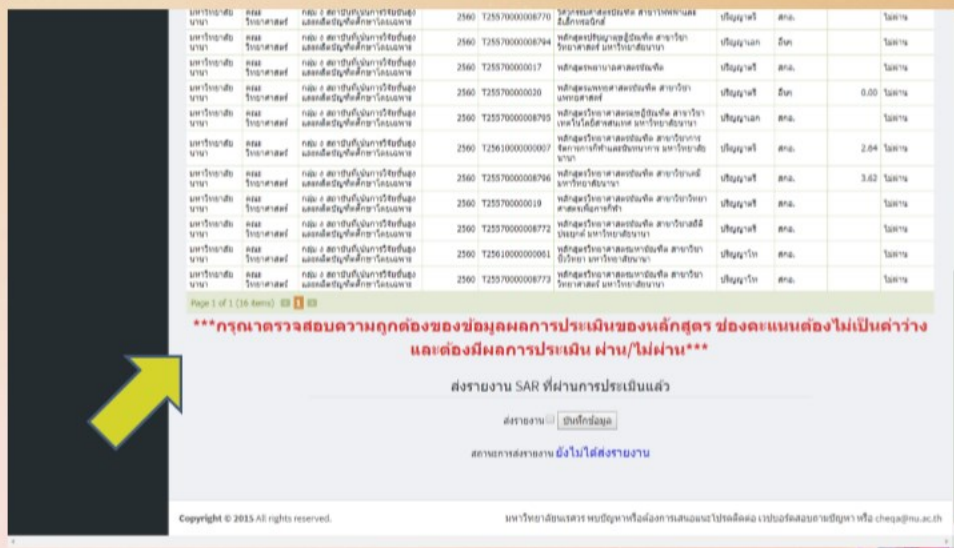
| มหาวิทยาลัยนเรศวร | คณะวิทยาศาสตร์ | กลุ่ม ง สถาบันที่เน้นการวิจัยขั้นสูงและผลิตบัณฑิตระดับบัณฑิตศึกษาโดยเฉพาะ | 2560 | T255700000008770 | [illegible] | ปริญญาตรี | สกอ. | | ไม่ผ่าน |
|---|---|---|---|---|---|---|---|---|---|
| มหาวิทยาลัยนเรศวร | คณะวิทยาศาสตร์ | กลุ่ม ง สถาบันที่เน้นการวิจัยขั้นสูงและผลิตบัณฑิตระดับบัณฑิตศึกษาโดยเฉพาะ | 2560 | T255700000008794 | หลักสูตรปรัชญาดุษฎีบัณฑิต สาขาวิชาวิทยาศาสตร์ มหาวิทยาลัยนเรศวร | ปริญญาเอก | อื่นๆ | | ไม่ผ่าน |
| มหาวิทยาลัยนเรศวร | คณะวิทยาศาสตร์ | กลุ่ม ง สถาบันที่เน้นการวิจัยขั้นสูงและผลิตบัณฑิตระดับบัณฑิตศึกษาโดยเฉพาะ | 2560 | T25570000000017 | หลักสูตรพยาบาลศาสตรบัณฑิต | ปริญญาตรี | สกอ. | | ไม่ผ่าน |
| มหาวิทยาลัยนเรศวร | คณะวิทยาศาสตร์ | กลุ่ม ง สถาบันที่เน้นการวิจัยขั้นสูงและผลิตบัณฑิตระดับบัณฑิตศึกษาโดยเฉพาะ | 2560 | T25570000000020 | หลักสูตรแพทยศาสตรบัณฑิต สาขาวิชาแพทยศาสตร์ | ปริญญาตรี | อื่นๆ | 0.00 | ไม่ผ่าน |
| มหาวิทยาลัยนเรศวร | คณะวิทยาศาสตร์ | กลุ่ม ง สถาบันที่เน้นการวิจัยขั้นสูงและผลิตบัณฑิตระดับบัณฑิตศึกษาโดยเฉพาะ | 2560 | T255700000008795 | หลักสูตรวิทยาศาสตรดุษฎีบัณฑิต สาขาวิชาเทคโนโลยีสารสนเทศ มหาวิทยาลัยนเรศวร | ปริญญาเอก | สกอ. | | ไม่ผ่าน |
| มหาวิทยาลัยนเรศวร | คณะวิทยาศาสตร์ | กลุ่ม ง สถาบันที่เน้นการวิจัยขั้นสูงและผลิตบัณฑิตระดับบัณฑิตศึกษาโดยเฉพาะ | 2560 | T25610000000007 | หลักสูตรวิทยาศาสตรบัณฑิต สาขาวิชาการจัดการการกีฬาและนันทนาการ มหาวิทยาลัยนเรศวร | ปริญญาตรี | สกอ. | 2.64 | ไม่ผ่าน |
| มหาวิทยาลัยนเรศวร | คณะวิทยาศาสตร์ | กลุ่ม ง สถาบันที่เน้นการวิจัยขั้นสูงและผลิตบัณฑิตระดับบัณฑิตศึกษาโดยเฉพาะ | 2560 | T255700000008796 | หลักสูตรวิทยาศาสตรบัณฑิต สาขาวิชาเคมี มหาวิทยาลัยนเรศวร | ปริญญาตรี | สกอ. | 3.62 | ไม่ผ่าน |
| มหาวิทยาลัยนเรศวร | คณะวิทยาศาสตร์ | กลุ่ม ง สถาบันที่เน้นการวิจัยขั้นสูงและผลิตบัณฑิตระดับบัณฑิตศึกษาโดยเฉพาะ | 2560 | T25570000000019 | หลักสูตรวิทยาศาสตรบัณฑิต สาขาวิชาวิทยาศาสตร์การกีฬา | ปริญญาตรี | สกอ. | | ไม่ผ่าน |
| มหาวิทยาลัยนเรศวร | คณะวิทยาศาสตร์ | กลุ่ม ง สถาบันที่เน้นการวิจัยขั้นสูงและผลิตบัณฑิตระดับบัณฑิตศึกษาโดยเฉพาะ | 2560 | T255700000008772 | หลักสูตรวิทยาศาสตรบัณฑิต สาขาวิชาสถิติประยุกต์ มหาวิทยาลัยนเรศวร | ปริญญาตรี | สกอ. | | ไม่ผ่าน |
| มหาวิทยาลัยนเรศวร | คณะวิทยาศาสตร์ | กลุ่ม ง สถาบันที่เน้นการวิจัยขั้นสูงและผลิตบัณฑิตระดับบัณฑิตศึกษาโดยเฉพาะ | 2560 | T25610000000061 | หลักสูตรวิทยาศาสตรมหาบัณฑิต สาขาวิชาฟิสิกส์ มหาวิทยาลัยนเรศวร | ปริญญาโท | สกอ. | | ไม่ผ่าน |
| มหาวิทยาลัยนเรศวร | คณะวิทยาศาสตร์ | กลุ่ม ง สถาบันที่เน้นการวิจัยขั้นสูงและผลิตบัณฑิตระดับบัณฑิตศึกษาโดยเฉพาะ | 2560 | T255700000008773 | หลักสูตรวิทยาศาสตรมหาบัณฑิต สาขาวิชาวิทยาศาสตร์ มหาวิทยาลัยนเรศวร | ปริญญาโท | สกอ. | | ไม่ผ่าน |

Page 1 of 1 (16 items) 1

***กรุณาตรวจสอบความถูกต้องของข้อมูลผลการประเมินของหลักสูตร ช่องคะแนนต้องไม่เป็นค่าว่าง และต้องมีผลการประเมิน ผ่าน/ไม่ผ่าน***

ส่งรายงาน SAR ที่ผ่านการประเมินแล้ว

ส่งรายงาน บันทึกข้อมูล

สถานะการส่งรายงาน ยังไม่ได้ส่งรายงาน

Copyright © 2015 All rights reserved.

มหาวิทยาลัยนเรศวร พบปัญหาหรือต้องการเสนอแนะโปรดติดต่อ เวปบอร์ดสอบถามปัญหา หรือ cheqa@nu.ac.th